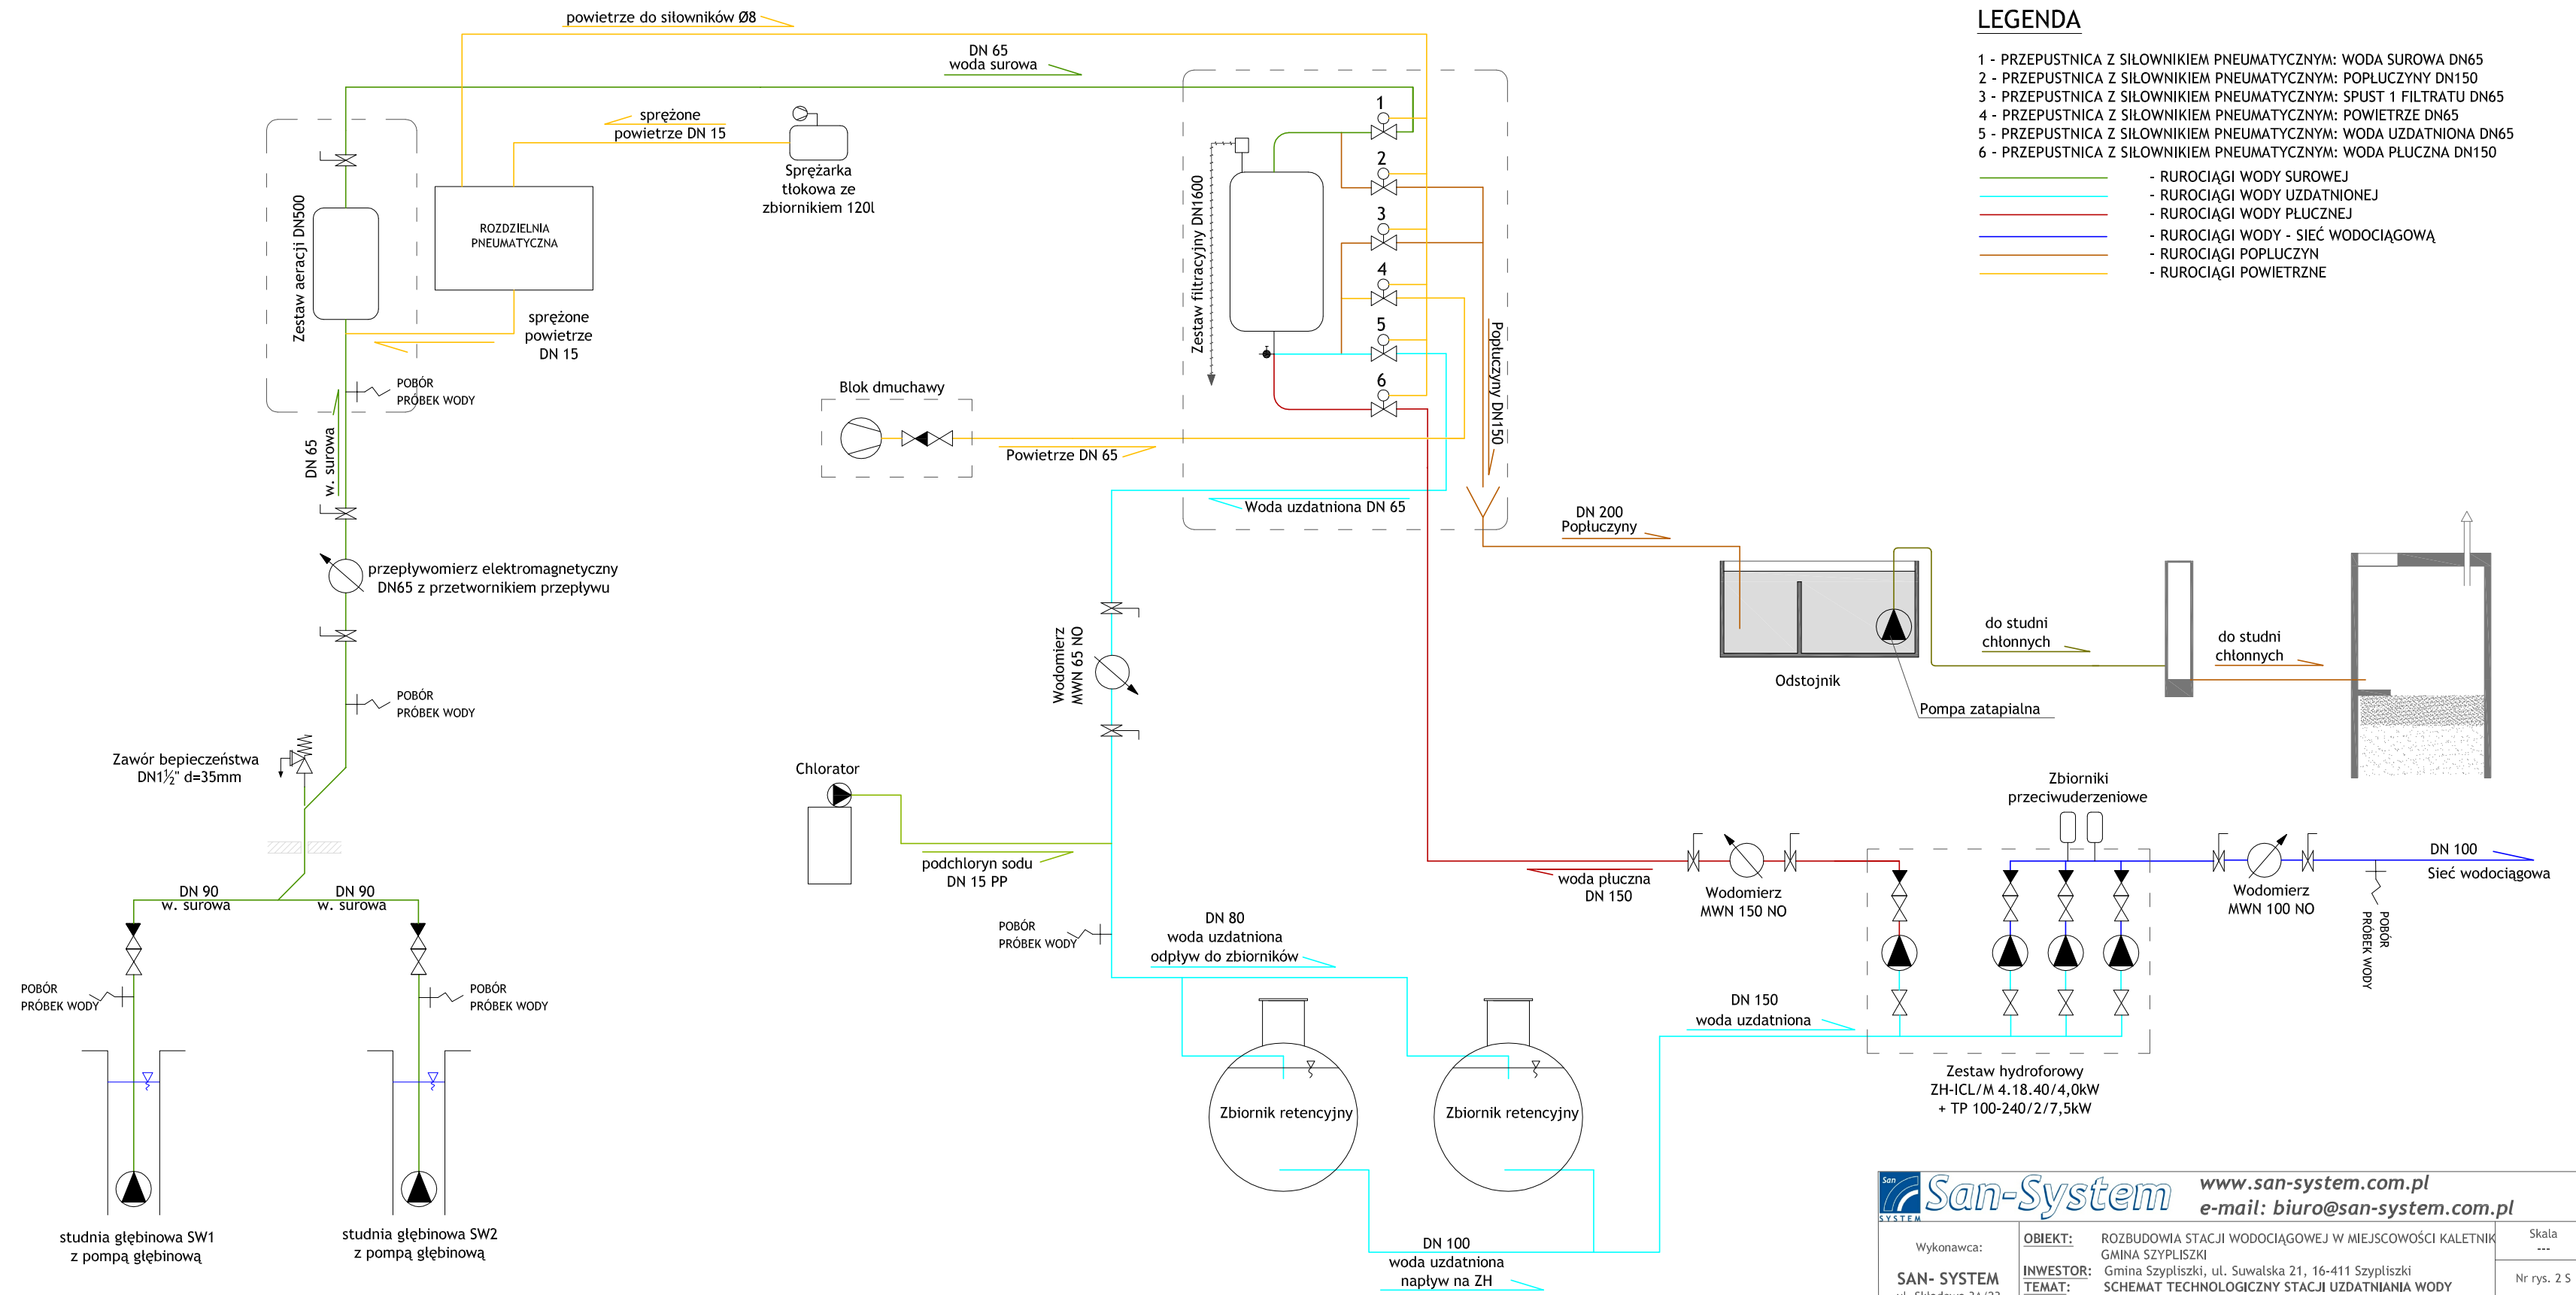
powietrze do siłowników Ø8

DN 65
woda surowa

sprężone
powietrze DN 15

Sprężarka
tłokowa ze
zbiornikiem 120l

ROZDZIELNIA
PNEUMATYCZNA

Zestaw aeracji DN500

sprężone
powietrze
DN 15

POBÓR
PRÓBEK WODY

DN 65
w. surowa

przepływomierz elektromagnetyczny
DN65 z przetwornikiem przepływu

POBÓR
PRÓBEK WODY

Zawór bezpieczeństwa
DN1½" d=35mm

DN 90
w. surowa

DN 90
w. surowa

POBÓR
PRÓBEK WODY

POBÓR
PRÓBEK WODY

studnia głębinowa SW1
z pompą głębinową

studnia głębinowa SW2
z pompą głębinową

Blok dmuchawy

Powietrze DN 65

Zestaw filtracyjny DN1600

1
2
3
4
5
6

Popłuczyny DN150

Woda uzdatniona DN 65

DN 200
Popłuczyny

Odstojnik

Pompa zatapialna

do studni
chłonnych

do studni
chłonnych

Wodomierz
MWN 65 NO

Chlorator

podchloryn sodu
DN 15 PP

POBÓR
PRÓBEK WODY

DN 80
woda uzdatniona
odpływ do zbiorników

Zbiornik retencyjny

Zbiornik retencyjny

DN 100
woda uzdatniona
napływ na ZH

woda płuczna
DN 150

Wodomierz
MWN 150 NO

Zbiorniki
przeciwuderzeniowe

DN 150
woda uzdatniona

Zestaw hydroforowy
ZH-ICL/M 4.18.40/4,0kW
+ TP 100-240/2/7,5kW

Wodomierz
MWN 100 NO

POBÓR
PRÓBEK WODY

DN 100
Sieć wodociągowa

LEGENDA

1 - PRZEPUSTNICA Z SIŁOWNIKIEM PNEUMATYCZNYM: WODA SUROWA DN65
2 - PRZEPUSTNICA Z SIŁOWNIKIEM PNEUMATYCZNYM: POPŁUCZYNY DN150
3 - PRZEPUSTNICA Z SIŁOWNIKIEM PNEUMATYCZNYM: SPUST 1 FILTRATU DN65
4 - PRZEPUSTNICA Z SIŁOWNIKIEM PNEUMATYCZNYM: POWIETRZE DN65
5 - PRZEPUSTNICA Z SIŁOWNIKIEM PNEUMATYCZNYM: WODA UZDATNIONA DN65
6 - PRZEPUSTNICA Z SIŁOWNIKIEM PNEUMATYCZNYM: WODA PŁUCZNA DN150

- RUROCIĄGI WODY SUROWEJ
- RUROCIĄGI WODY UZDATNIONEJ
- RUROCIĄGI WODY PŁUCZNEJ
- RUROCIĄGI WODY - SIEĆ WODOCIĄGOWĄ
- RUROCIĄGI POPŁUCZYN
- RUROCIĄGI POWIETRZNE

San-System
www.san-system.com.pl
e-mail: biuro@san-system.com.pl

Wykonawca:
SAN- SYSTEM

OBIEKT: ROZBUDOWIA STACJI WODOCIĄGOWEJ W MIEJSCOWOŚCI KALETNIK GMINA SZYPLISZKI
INWESTOR: Gmina Szypliszki, ul. Suwalska 21, 16-411 Szypliszki
TEMAT: SCHEMAT TECHNOLOGICZNY STACJI UZDATNIANIA WODY

Skala
---
Nr rys. 2 S